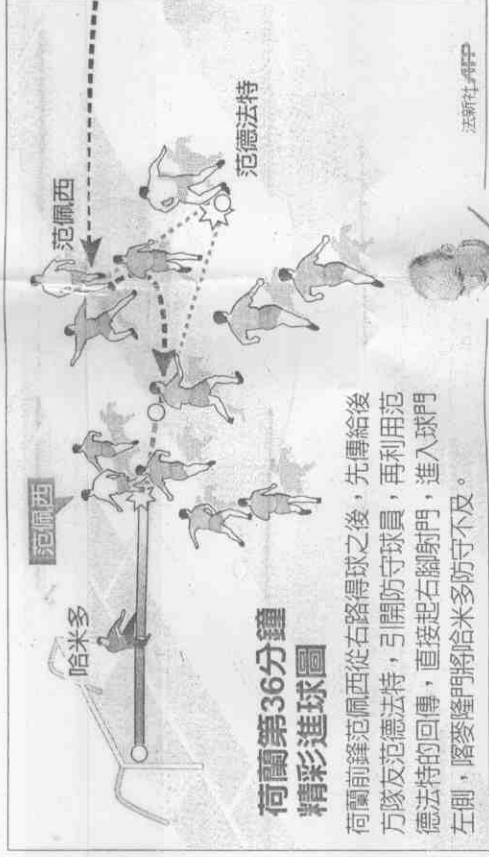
荷蘭第36分鐘
精彩進球圖

荷蘭前鋒范佩西從右路得球之後，先傳給後方隊友范德法特，引開防守球員，再利用范德法特的回傳，直接起右腳射門，進入球門左側，喀麥隆門將哈米多防守不及。

范佩西
范德法特
范佩西
哈米多

法新社/AFP